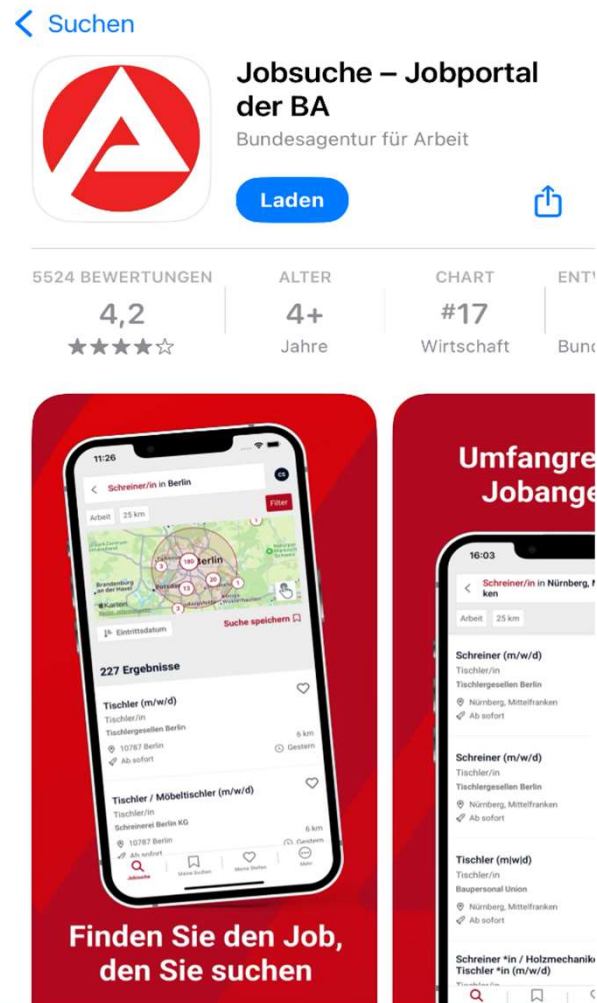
< Suchen

Jobsuche – Jobportal der BA
Bundesagentur für Arbeit

Laden

5524 BEWERTUNGEN
4,2
★★★★☆

ALTER
4+
Jahre

CHART
#17
Wirtschaft

ENTW
Bund

11:26
CS
< Schreiner/in in Berlin
Filter
Arbeit
25 km
180
Berlin
Potsdam
Brandenburg an der Havel
Eintrittsdatum
Suche speichern
227 Ergebnisse
Tischler (m/w/d)
Tischler/in
Tischlergesellen Berlin
10787 Berlin
6 km
Gestern
Ab sofort
Tischler / Möbeltischler (m/w/d)
Tischler/in
Schreinerei Berlin KG
10787 Berlin
6 km
Gestern
Ab sofort
Jobsuche
Meine Suchen
Meine Stellen
Mehr

Finden Sie den Job, den Sie suchen

Umfangre
Jobange

16:03
< Schreiner/in in Nürnberg, M ken
Arbeit
25 km
Schreiner (m/w/d)
Tischler/in
Tischlergesellen Berlin
Nürnberg, Mittelfranken
Ab sofort
Schreiner (m/w/d)
Tischler/in
Tischlergesellen Berlin
Nürnberg, Mittelfranken
Ab sofort
Tischler (m|w|d)
Tischler/in
Baupersonal Union
Nürnberg, Mittelfranken
Ab sofort
Schreiner *in / Holzmechanike Tischler *in (m/w/d)